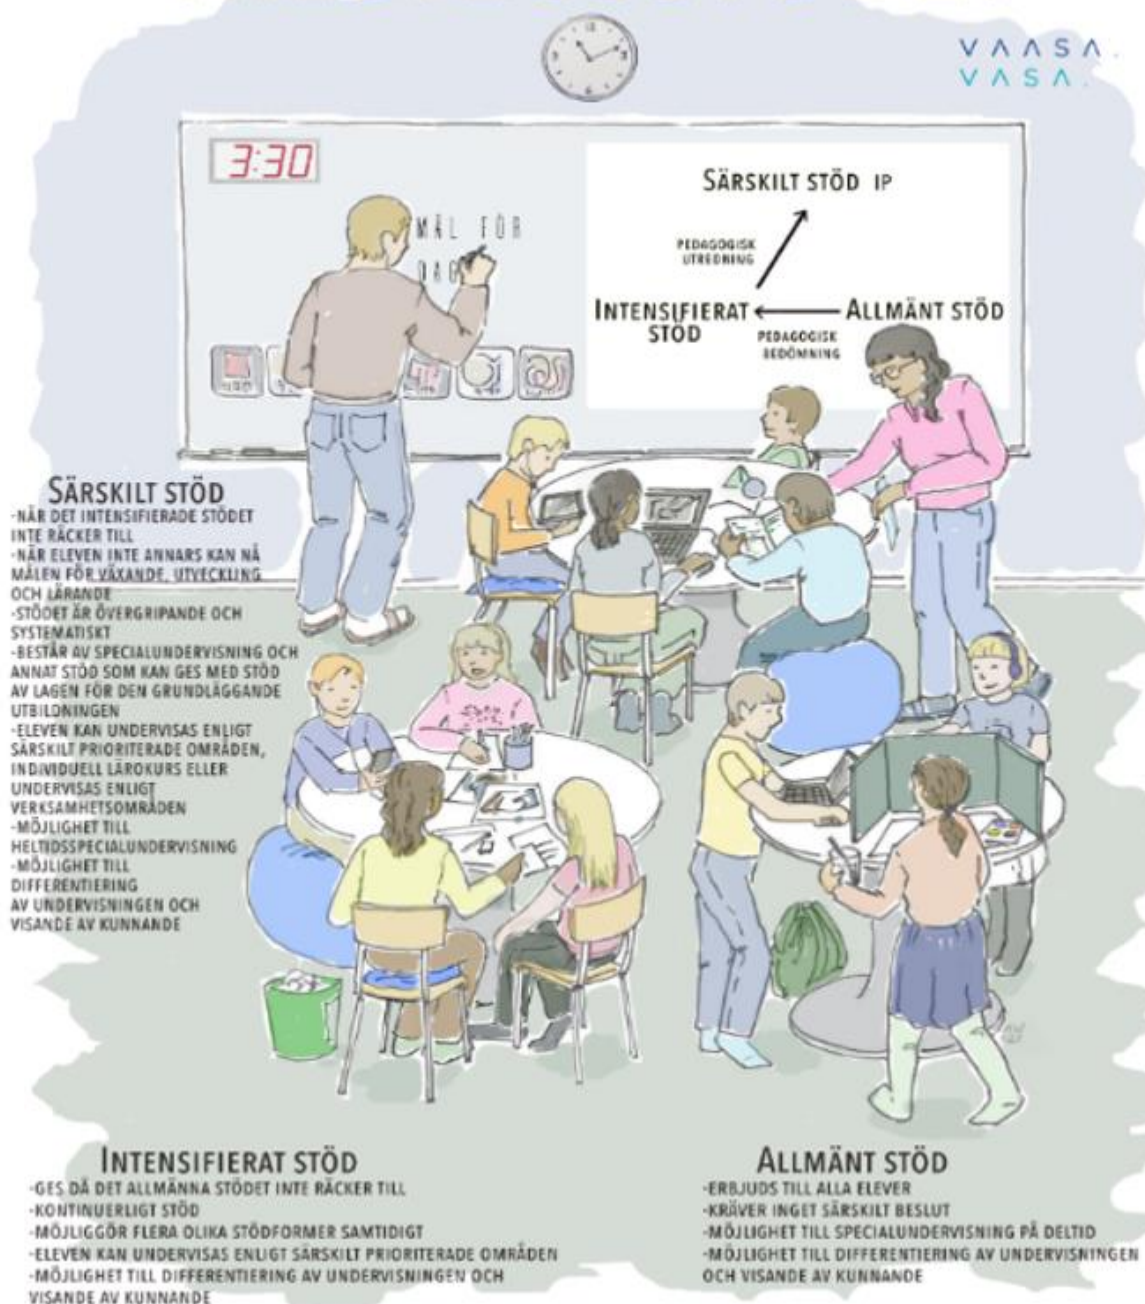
VAASA
VASA

3:30

MÅL FÖR DAG

SÄRSKILT STÖD IP

PEDAGOGISK UTREDNING

INTENSIFIERAT STÖD ← ALLMÄNT STÖD

PEDAGOGISK BEDÖMNING

SÄRSKILT STÖD
-NÄR DET INTENSIFIERADE STÖDET INTE RÄCKER TILL
-NÄR ELEVEN INTE ANNARS KAN NÅ MÅLEN FÖR VÄXANDE, UTVECKLING OCH LÄRANDE
-STÖDET ÄR ÖVERGRIPANDE OCH SYSTEMATISKT
-BESTÅR AV SPECIALUNDERVISNING OCH ANNAT STÖD SOM KAN GES MED STÖD AV LAGEN FÖR DEN GRUNDLÄGGANDE UTBILDNINGEN
-ELEVEN KAN UNDERVISAS ENLIGT SÄRSKILT PRIORITERADE OMRÅDEN, INDIVIDUELL LÄROKURS ELLER UNDERVISAS ENLIGT VERKSAMHETSOMRÅDEN
-MÖJLIGHET TILL HELTIDSSPECIALUNDERVISNING
-MÖJLIGHET TILL DIFFERENTIERING AV UNDERVISNINGEN OCH VISANDE AV KUNNANDE

INTENSIFIERAT STÖD
-GES DÅ DET ALLMÄNNA STÖDET INTE RÄCKER TILL
-KONTINUERLIGT STÖD
-MÖJLIGGÖR FLERA OLIKA STÖDFORMER SAMTIDIGT
-ELEVEN KAN UNDERVISAS ENLIGT SÄRSKILT PRIORITERADE OMRÅDEN
-MÖJLIGHET TILL DIFFERENTIERING AV UNDERVISNINGEN OCH VISANDE AV KUNNANDE

ALLMÄNT STÖD
-ERBJUDS TILL ALLA ELEVER
-KRÄVER INGET SÄRSKILT BESLUT
-MÖJLIGHET TILL SPECIALUNDERVISNING PÅ DELTID
-MÖJLIGHET TILL DIFFERENTIERING AV UNDERVISNINGEN OCH VISANDE AV KUNNANDE